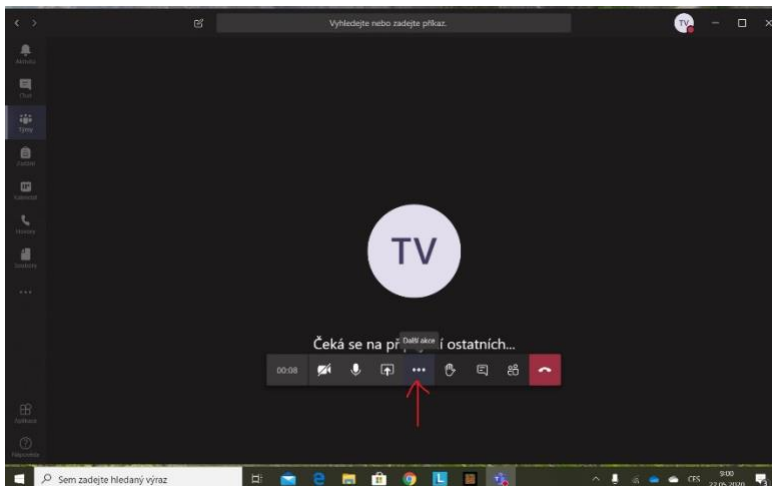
Vyhledejte nebo zadejte příkaz.

TV

Aktivita

Chat

Týmy

Zadání

Kalendář

Hovory

Soubory

...

Aplikace

Nápověda

TV

Čeká se na př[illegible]í ostatních...

Další akce

00:08

Sem zadejte hledaný výraz

CES

9:00

22.05.2020